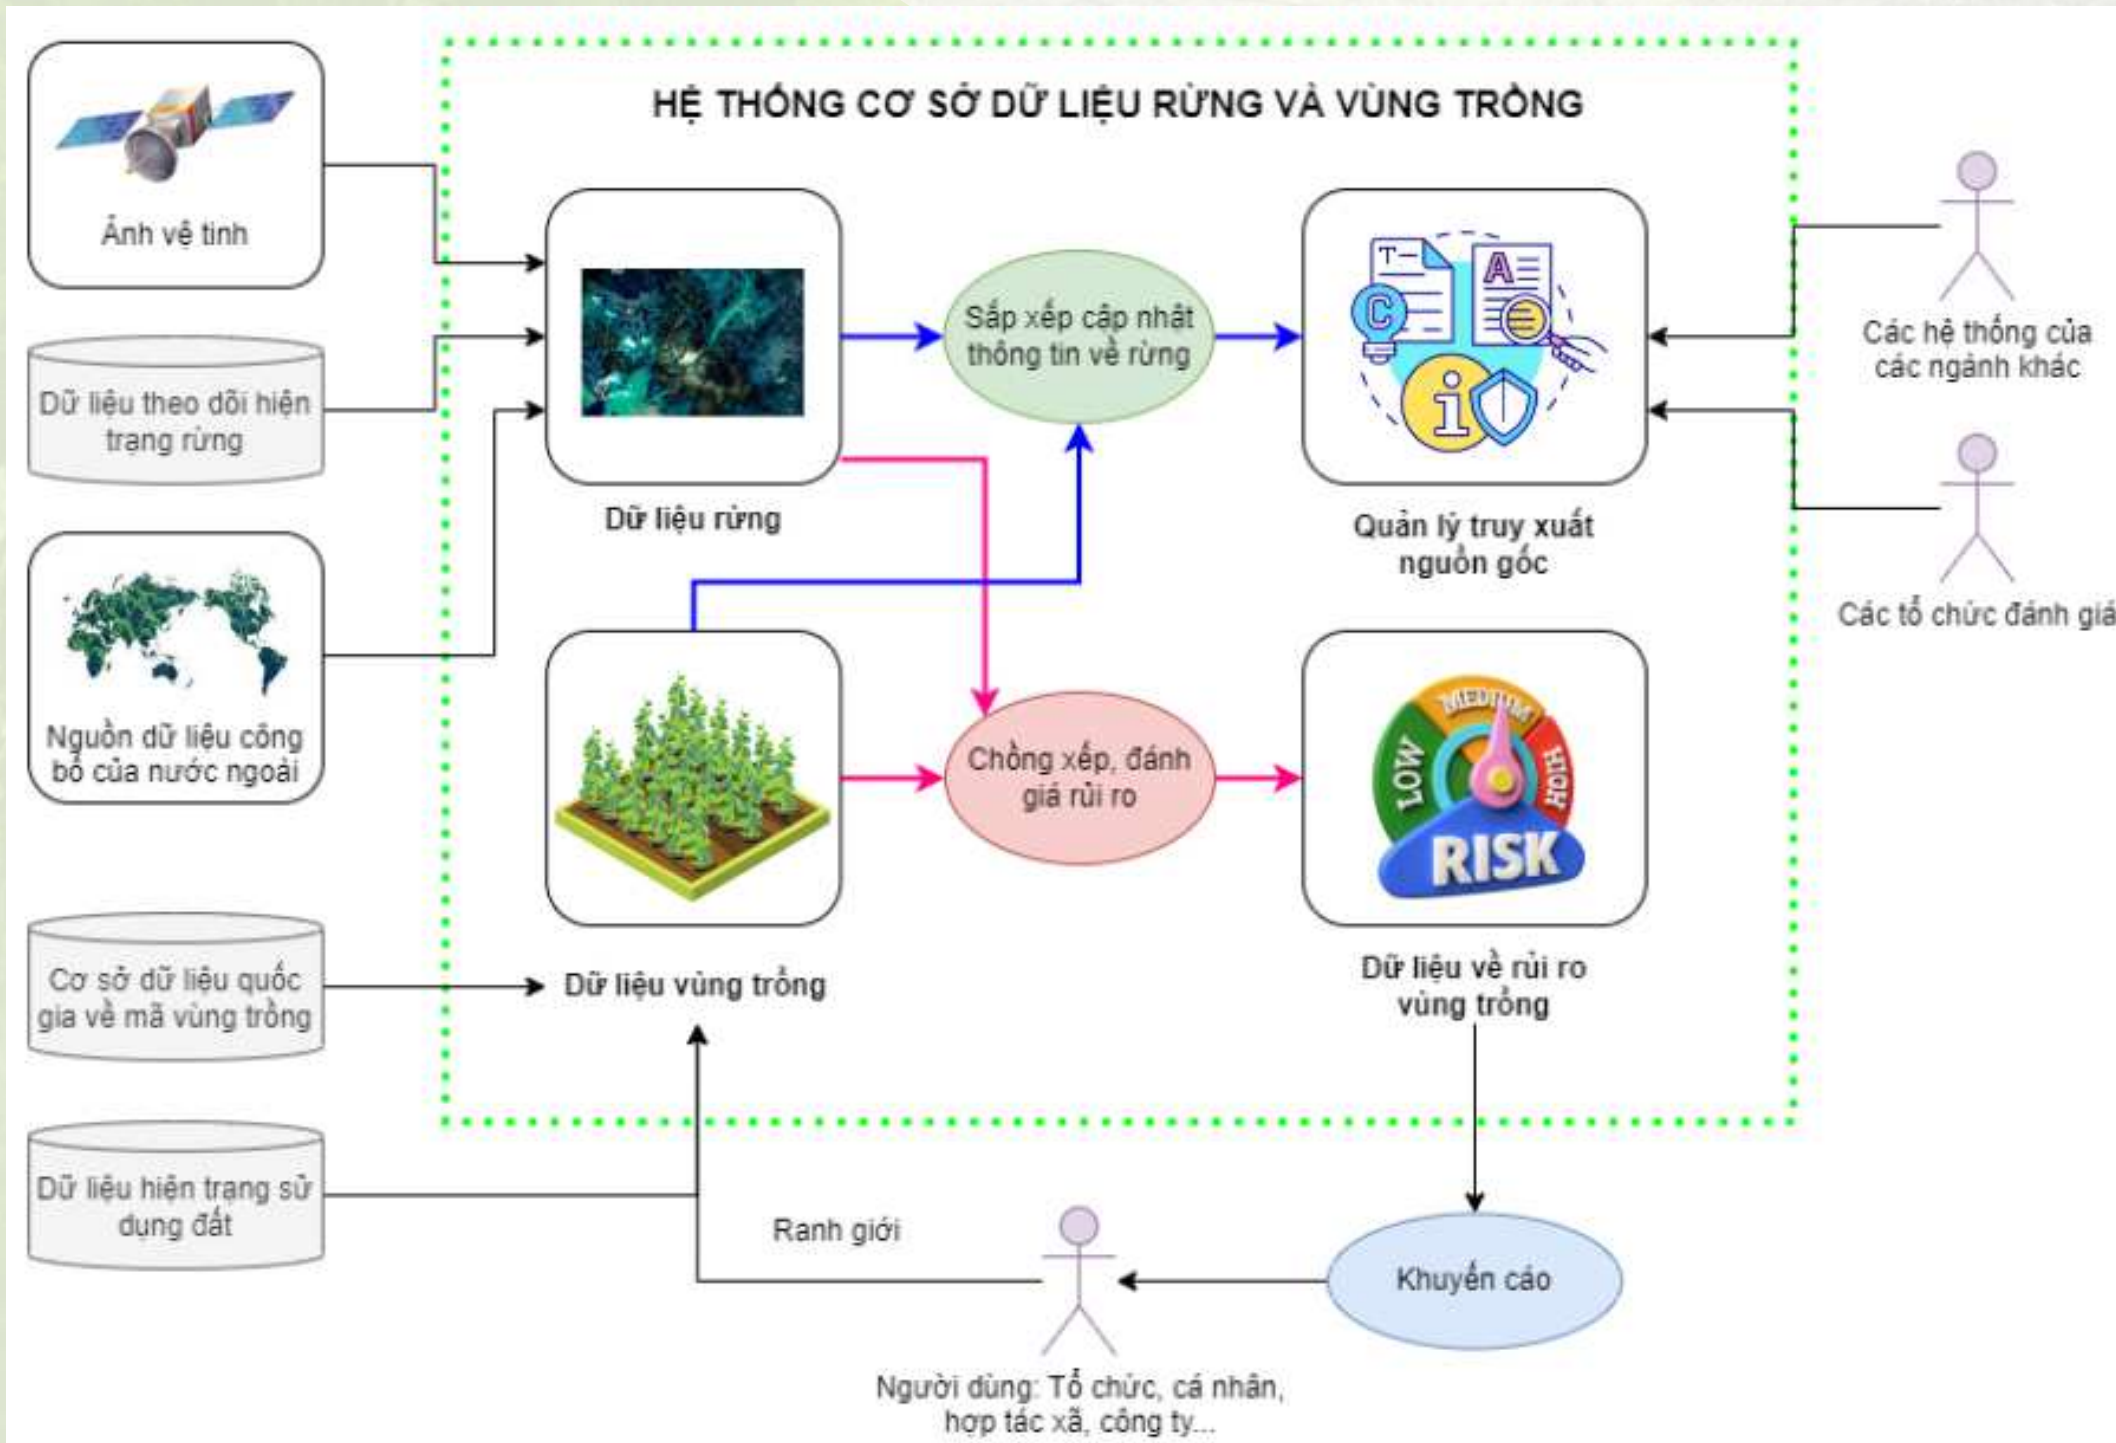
HỆ THỐNG CƠ SỞ DỮ LIỆU RỪNG VÀ VÙNG TRỒNG

Ảnh vệ tinh

Dữ liệu theo dõi hiện trạng rừng

Nguồn dữ liệu công bố của nước ngoài

Dữ liệu rừng

Sắp xếp cập nhật thông tin về rừng

Quản lý truy xuất nguồn gốc

Các hệ thống của các ngành khác

Các tổ chức đánh giá

Chồng xếp, đánh giá rủi ro

MEDIUM
LOW
HIGH
RISK

Dữ liệu vùng trồng

Dữ liệu về rủi ro vùng trồng

Cơ sở dữ liệu quốc gia về mã vùng trồng

Dữ liệu hiện trạng sử dụng đất

Ranh giới

Khuyến cáo

Người dùng: Tổ chức, cá nhân, hợp tác xã, công ty...